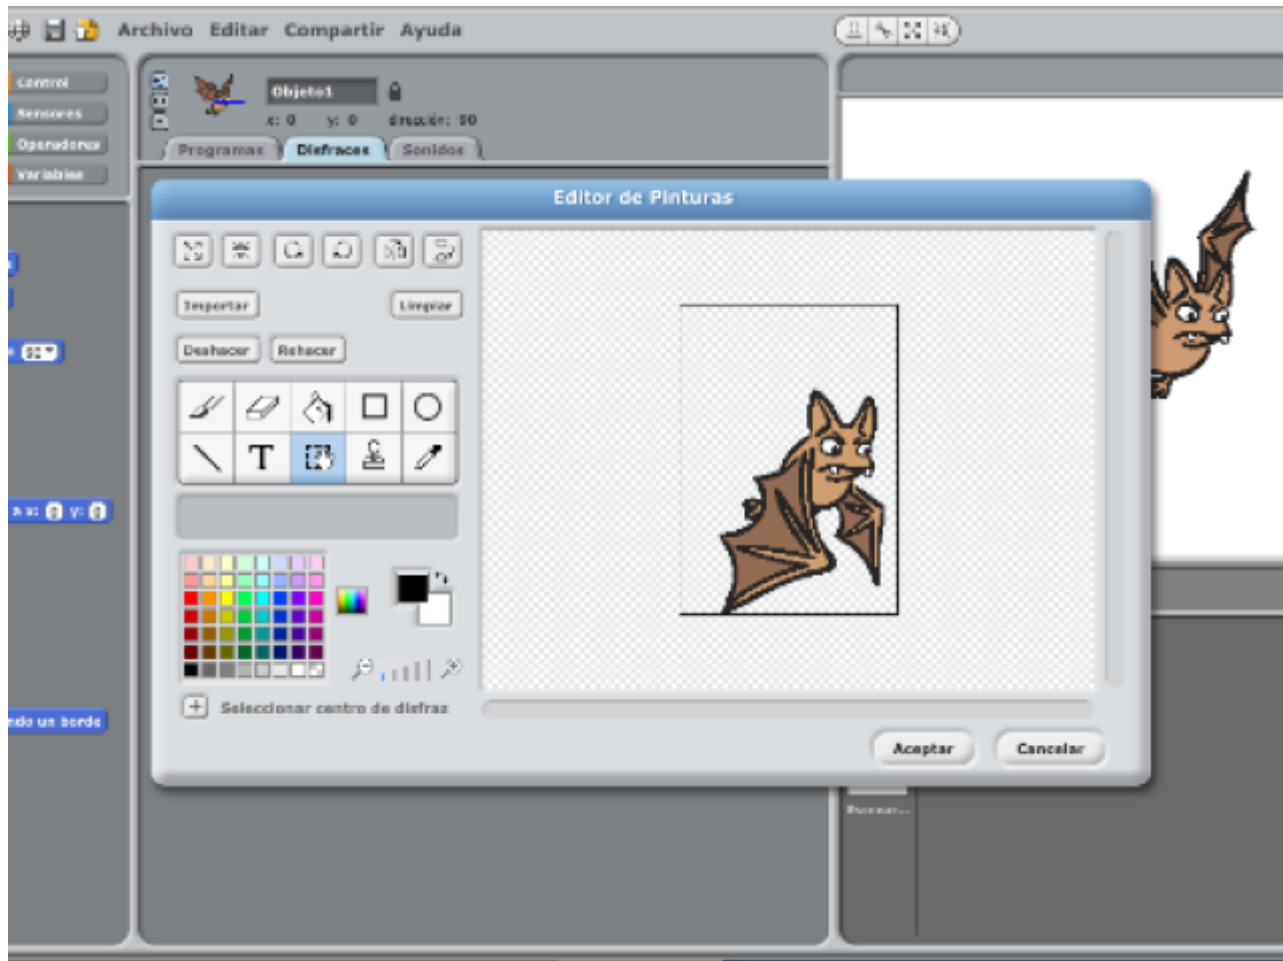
Archivo Editar Compartir Ayuda

Control
Sensores
Operadores
Variables

Objeto1
x: 0 y: 0 dirección: 90

Programas Disfraces Sonidos

Editor de Pinturas

Importar Limpiar

Deshacer Rehacer

T

Seleccionar centro de disfraz

Aceptar Cancelar

x: y:

ndo un borde